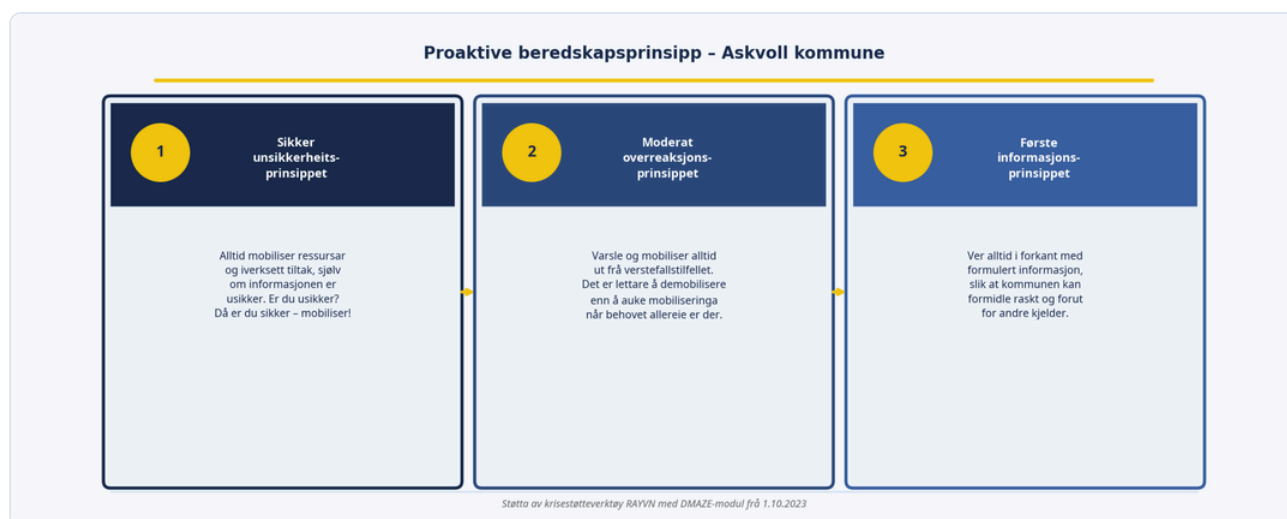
Proaktive beredskapsprinsipp – Askvoll kommune

1

Sikker unsikkerheits-prinsippet

Alltid mobiliser ressursar og iverksett tiltak, sjølv om informasjonen er usikker. Er du usikker? Då er du sikker – mobiliser!

2

Moderat overreaksjons-prinsippet

Varsle og mobiliser alltid ut frå verstefallstilfellet. Det er lettare å demobilisere enn å auke mobiliseringa når behovet allereie er der.

3

Første informasjons-prinsippet

Ver alltid i forkant med formulert informasjon, slik at kommunen kan formidle raskt og forut for andre kjelder.

Støtta av krisestøtteverktøy RAYVN med DMAZE-modul frå 1.10.2023